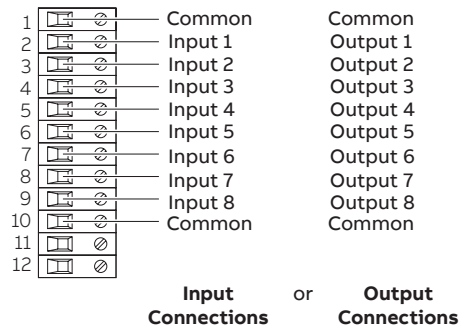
| | | |
|---|---|---|
| 1 | Common | Common |
| 2 | Input 1 | Output 1 |
| 3 | Input 2 | Output 2 |
| 4 | Input 3 | Output 3 |
| 5 | Input 4 | Output 4 |
| 6 | Input 5 | Output 5 |
| 7 | Input 6 | Output 6 |
| 8 | Input 7 | Output 7 |
| 9 | Input 8 | Output 8 |
| 10 | Common | Common |
| 11 | | |
| 12 | | |

**Input Connections** or **Output Connections**